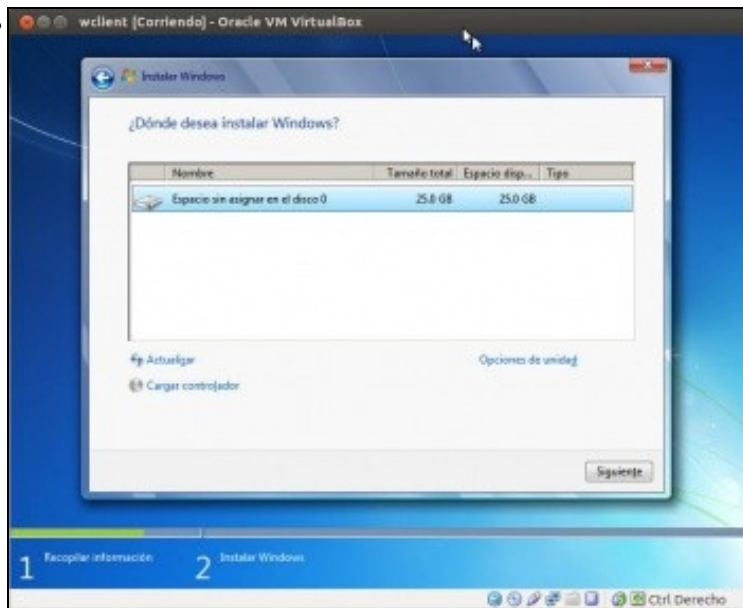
wclient [Corriendo] - Oracle VM VirtualBox

Instalar Windows

¿Dónde desea instalar Windows?

| Nombre | Tamaño total | Espacio disp... | Tipo |
|---|---|---|---|
| Espacio sin asignar en el disco 0 | 25.0 GB | 25.0 GB | |

Actualizar

Cargar controlador

Opciones de unidad

Siguiente

1 Recopilar información

2 Instalar Windows

Ctrl Derecho